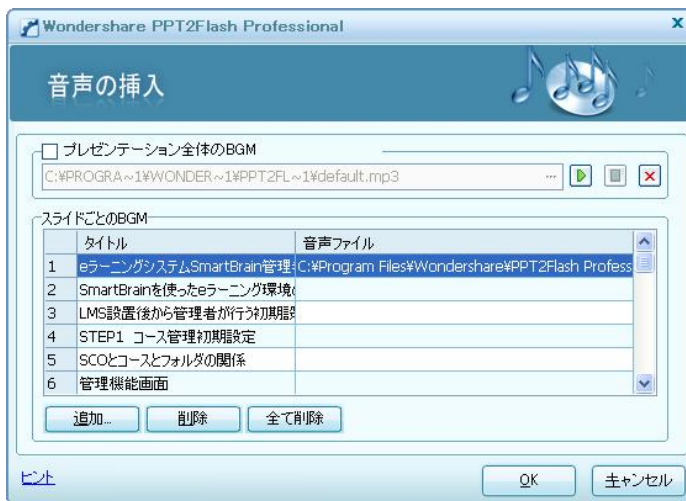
Wondershare PPT2Flash Professional

音声の挿入

プレゼンテーション全体のBGM

C:¥PROGRA~1¥WONDER~1¥PPT2FL~1¥default.mp3

スライドごとのBGM

|  | タイトル | 音声ファイル |
|---|---|---|
| 1 | eラーニングシステムSmartBrain管理 | C:¥Program Files¥Wondershare¥PPT2Flash Profess |
| 2 | SmartBrainを使ったeラーニング環境 |  |
| 3 | LMS設置後から管理者が行う初期 |  |
| 4 | STEP1 コース管理初期設定 |  |
| 5 | SCOとコースとフォルダの関係 |  |
| 6 | 管理機能画面 |  |

追加... 削除 全て削除

ヒント

OK キャンセル